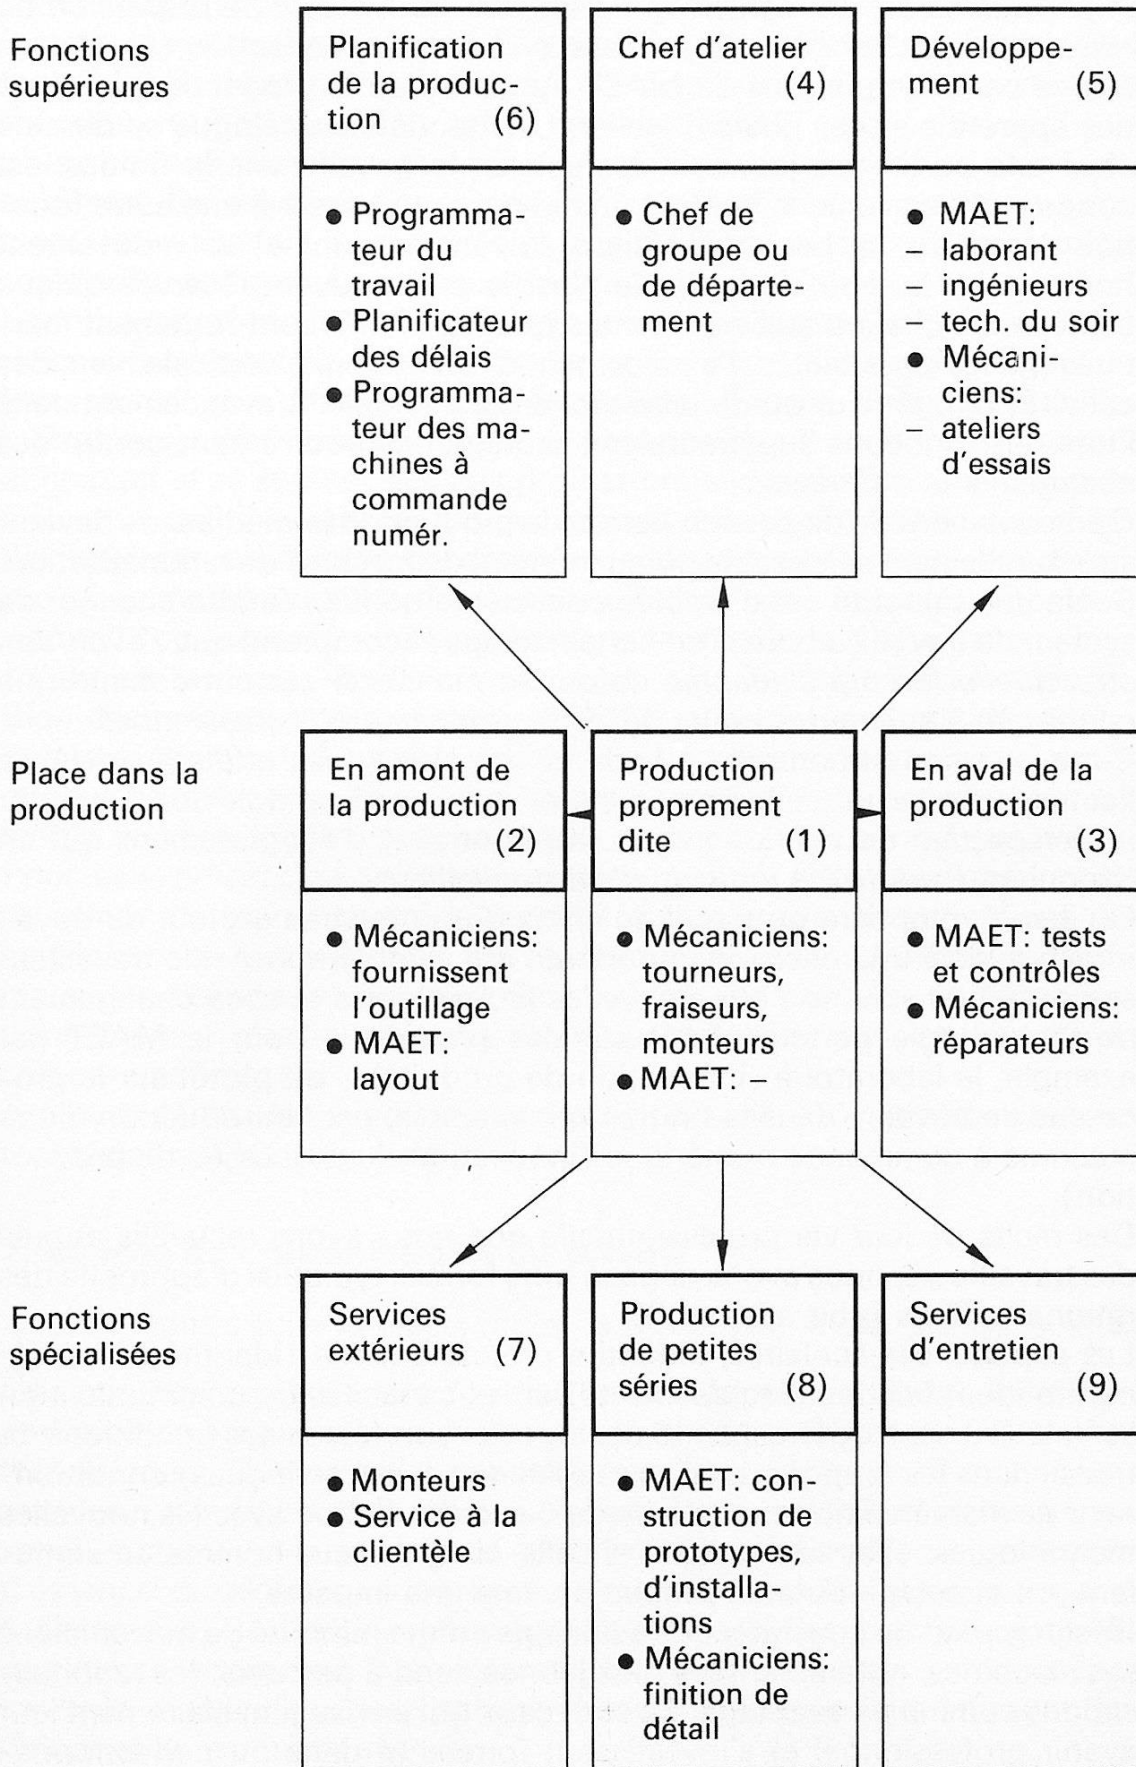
Fonctions supérieures

Planification de la production (6)

• Programmateur du travail
• Planificateur des délais
• Programmateur des machines à commande numér.

Chef d'atelier (4)

• Chef de groupe ou de département

Développement (5)

• MAET:
– laborant
– ingénieurs
– tech. du soir
• Mécaniciens:
– ateliers d'essais

Place dans la production

En amont de la production (2)

• Mécaniciens: fournissent l'outillage
• MAET: layout

Production proprement dite (1)

• Mécaniciens: tourneurs, fraiseurs, monteurs
• MAET: –

En aval de la production (3)

• MAET: tests et contrôles
• Mécaniciens: réparateurs

Fonctions spécialisées

Services extérieurs (7)

• Monteurs
• Service à la clientèle

Production de petites séries (8)

• MAET: construction de prototypes, d'installations
• Mécaniciens: finition de détail

Services d'entretien (9)